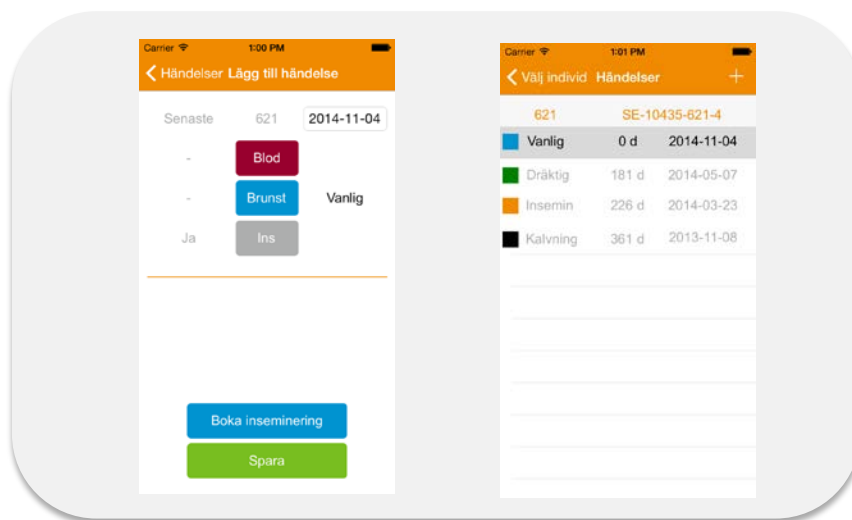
Carrier 1:00 PM

Händelser Lägg till händelse

Senaste 621 2014-11-04

- Blod

- Brunst Vanlig

Ja Ins

Boka inseminering

Spara

Carrier 1:01 PM

Välj individ Händelser +

621 SE-10435-621-4

| | | |
|---|---|---|
| Vanlig | 0 d | 2014-11-04 |
| Dräktig | 181 d | 2014-05-07 |
| Insemin | 226 d | 2014-03-23 |
| Kalvning | 361 d | 2013-11-08 |